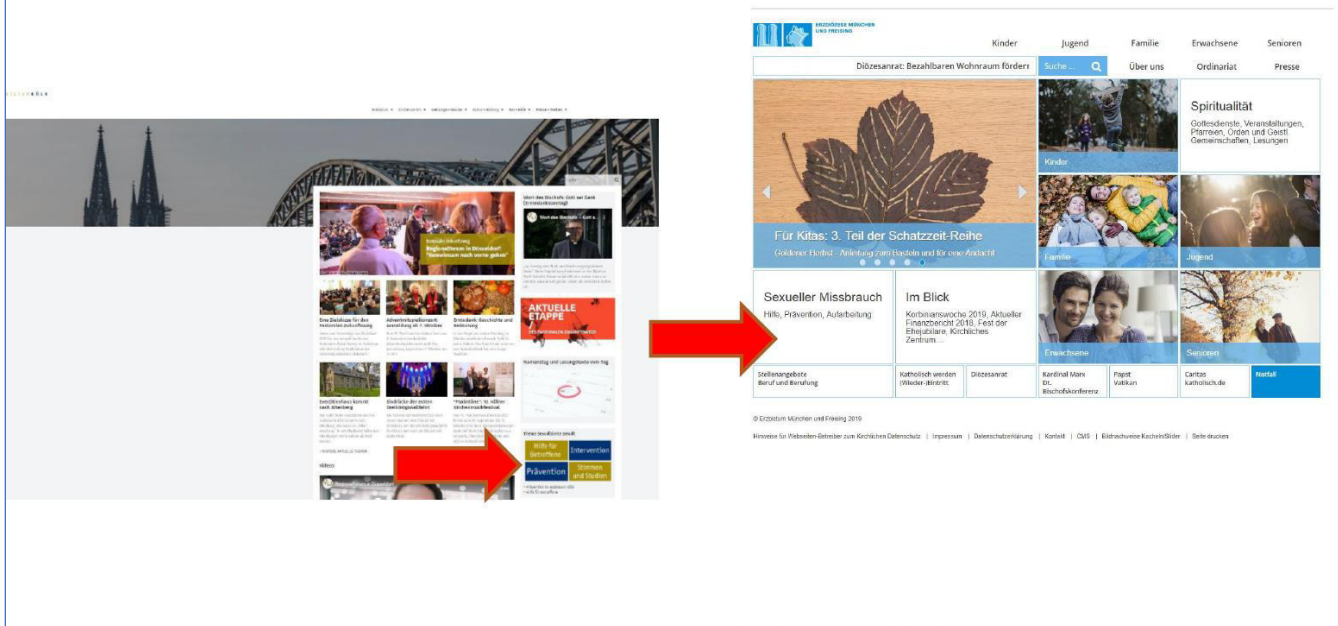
ERZDIÖZESE MÜNCHEN UND FREISING

Kinder Jugend Familie Erwachsene Senioren

Diözesanrat: Bezahlbaren Wohnraum förderr Suche ... Über uns Ordinariat Presse

Spiritualität
Gottesdienste, Veranstaltungen, Pfarreien, Orden und Geistl. Gemeinschaften, Lesungen

Kinder

Für Kitas: 3. Teil der Schatzzeit-Reihe
Goldener Herbst - Anleitung zum Basteln und für eine Andacht

Familie

Jugend

Sexueller Missbrauch
Hilfe, Prävention, Aufarbeitung

Im Blick
Korbinianswoche 2019, Aktueller Finanzbericht 2018, Fest der Ehejubilare, Kirchliches Zentrum ...

Erwachsene

Senioren

Stellenangebote Beruf und Berufung | Katholisch werden (Wieder-)Eintritt | Diözesanrat | Kardinal Marx Dt. Bischofskonferenz | Papst Vatikan | Caritas katholisch.de | Notfall

© Erzbistum München und Freising 2019

Hinweise für Webseiten-Betreiber zum Kirchlichen Datenschutz | Impressum | Datenschutzerklärung | Kontakt | CMS | Bildnachweise Kachel/Slider | Seite drucken

AKTUELLE ETAPPE

Hilfe für Betroffene | Intervention
Prävention | Stimmen und Studien